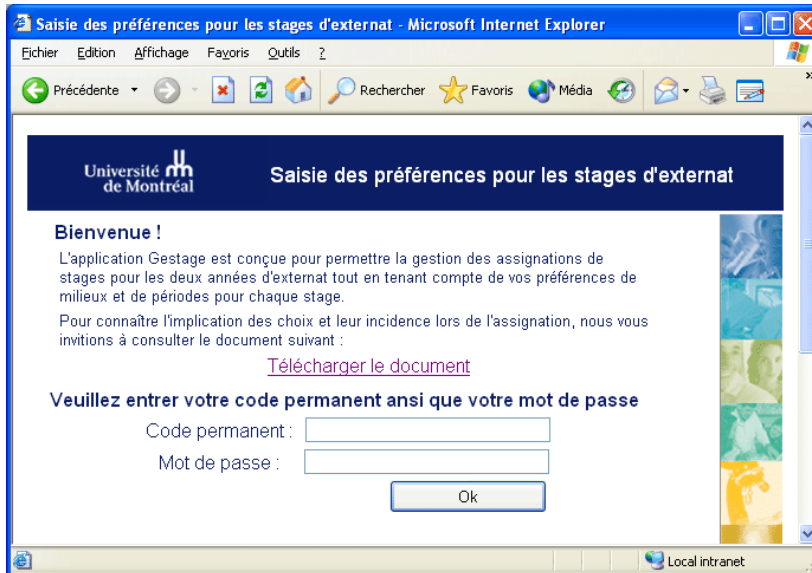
Saisie des préférences pour les stages d'externat - Microsoft Internet Explorer

Fichier Edition Affichage Favoris Outils ?

Précédente Rechercher Favoris Média

Université de Montréal

Saisie des préférences pour les stages d'externat

Bienvenue !

L'application Gestage est conçue pour permettre la gestion des assignations de stages pour les deux années d'externat tout en tenant compte de vos préférences de milieux et de périodes pour chaque stage.

Pour connaître l'implication des choix et leur incidence lors de l'assignation, nous vous invitions à consulter le document suivant :

Télécharger le document

Veuillez entrer votre code permanent ansi que votre mot de passe

Code permanent :

Mot de passe :

Ok

Local intranet